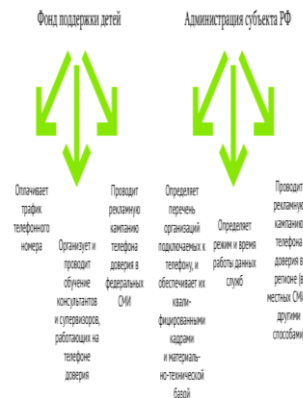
Фонд поддержки детей

Оплачивает трафик телефонного номера

Организует и проводит обучение консультантов и супервизоров, работающих на телефоне доверия

Проводит рекламную кампанию телефона доверия в федеральных СМИ

Администрация субъекта РФ

Определяет перечень организаций подключаемых к телефону, и обеспечивает их квалифицированными кадрами и материально-технической базой

Определяет режим и время работы данных служб

Проводит рекламную кампанию телефона доверия в регионе (в местных СМИ и другими способами)